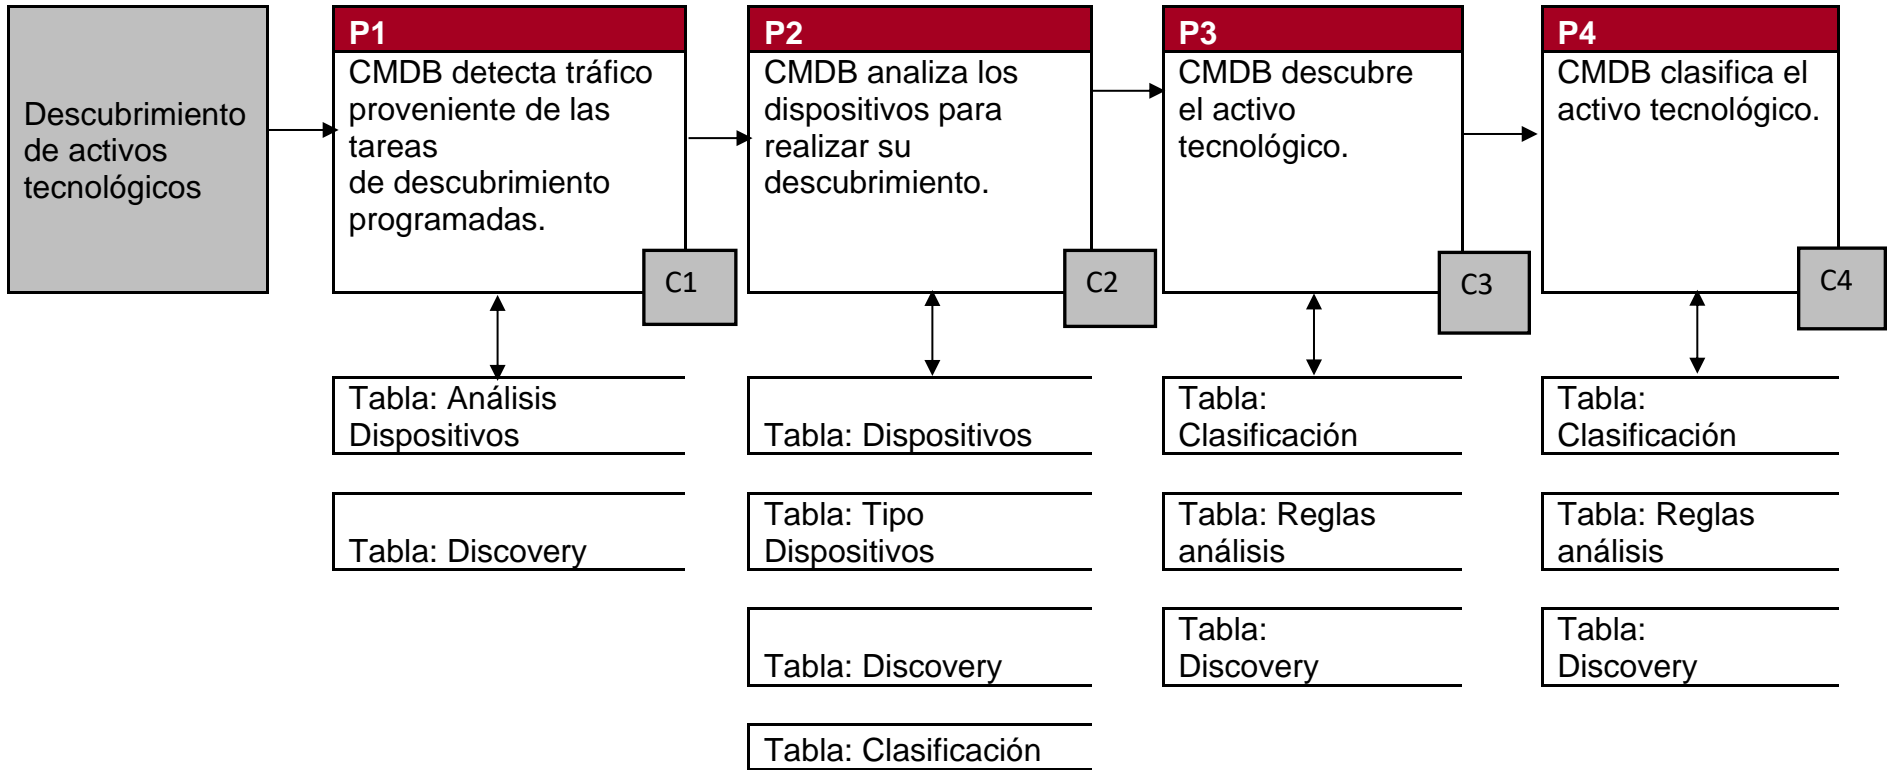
Descubrimiento de activos tecnológicos

P1
CMDB detecta tráfico proveniente de las tareas
de descubrimiento programadas.
C1

Tabla: Análisis Dispositivos

Tabla: Discovery

P2
CMDB analiza los dispositivos para realizar su descubrimiento.
C2

Tabla: Dispositivos

Tabla: Tipo Dispositivos

Tabla: Discovery

Tabla: Clasificación

P3
CMDB descubre el activo tecnológico.
C3

Tabla: Clasificación

Tabla: Reglas análisis

Tabla: Discovery

P4
CMDB clasifica el activo tecnológico.
C4

Tabla: Clasificación

Tabla: Reglas análisis

Tabla: Discovery